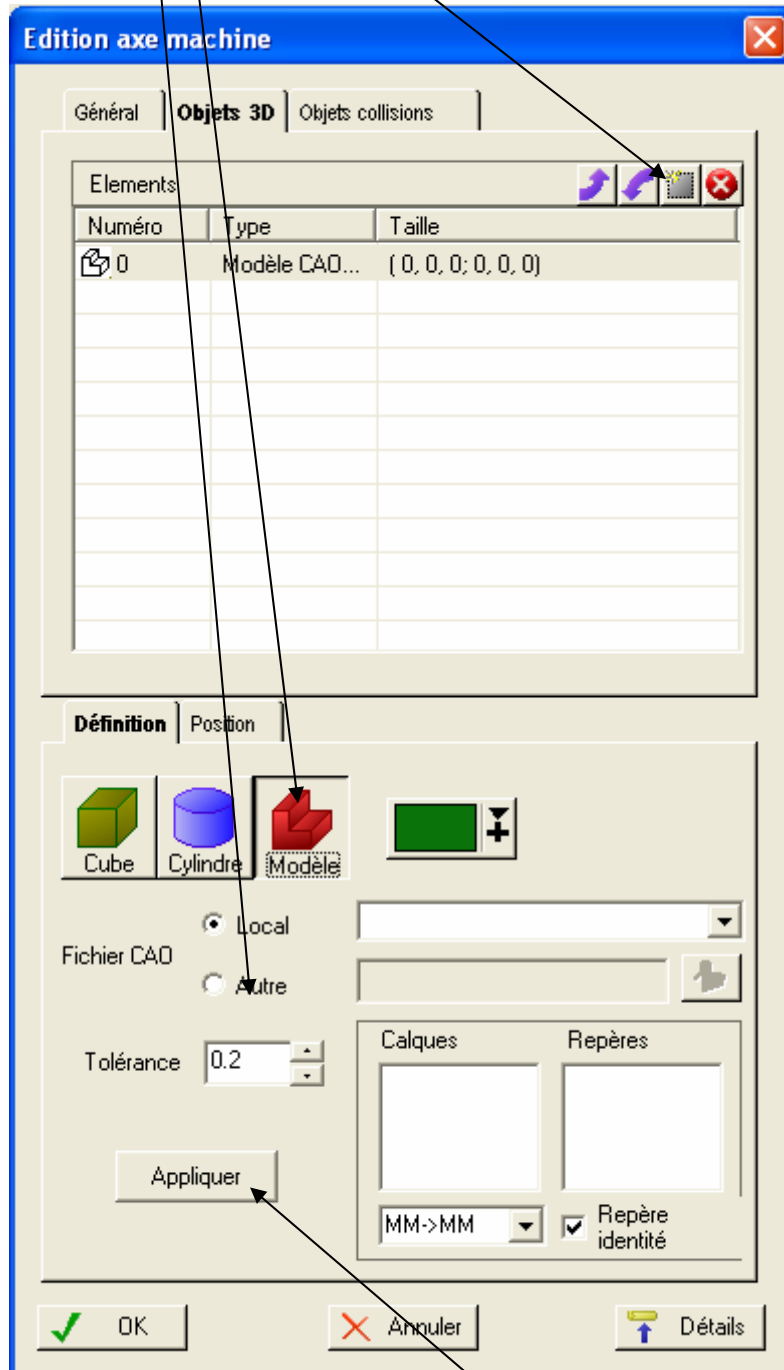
Edition axe machine

Général | Objets 3D | Objets collisions

Elements

| Numéro | Type | Taille |
|---|---|---|
| 0 | Modèle CAO... | ( 0, 0, 0; 0, 0, 0) |

Définition | Position

Cube Cylindre Modèle

Fichier CAO
Local
Autre

Tolérance 0.2

Calques
Repères

MM->MM
Repère identité

Appliquer

OK
Annuler
Détails